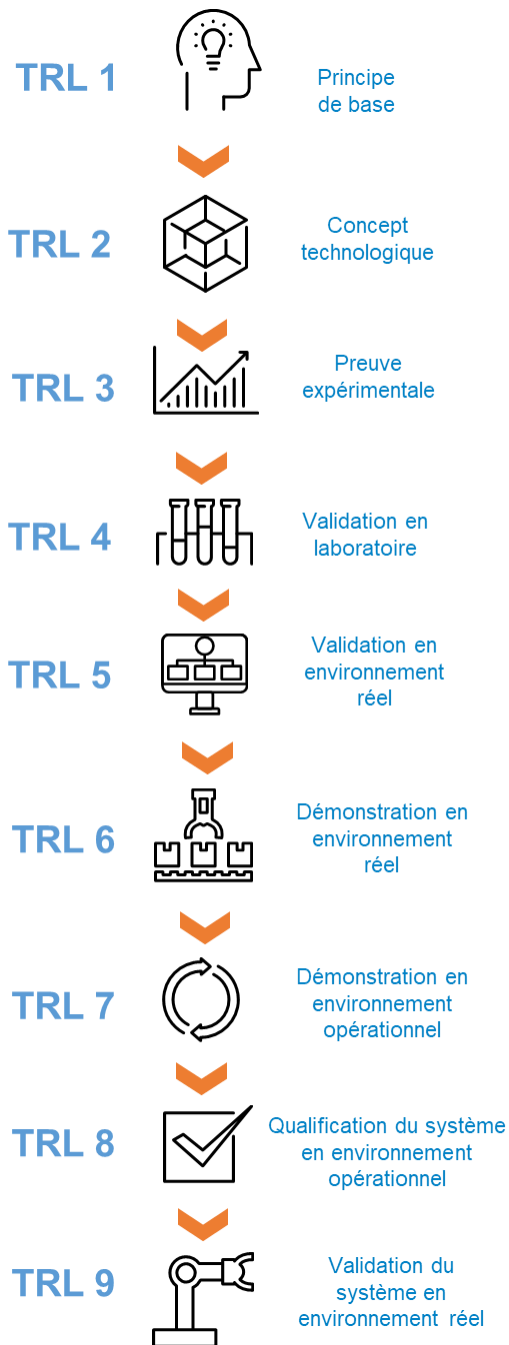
TRL 1
Principe de base

TRL 2
Concept technologique

TRL 3
Preuve expérimentale

TRL 4
Validation en laboratoire

TRL 5
Validation en environnement réel

TRL 6
Démonstration en environnement réel

TRL 7
Démonstration en environnement opérationnel

TRL 8
Qualification du système en environnement opérationnel

TRL 9
Validation du système en environnement réel